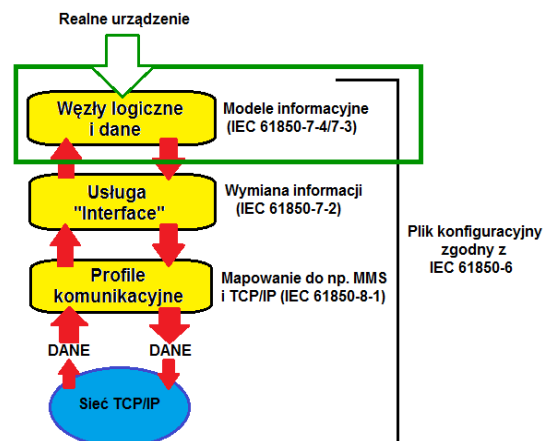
Realne urządzenie

Węzły logiczne i dane

Modele informacyjne (IEC 61850-7-4/7-3)

Usługa "Interface"

Wymiana informacji (IEC 61850-7-2)

Profile komunikacyjne

Mapowanie do np. MMS i TCP/IP (IEC 61850-8-1)

Plik konfiguracyjny zgodny z IEC 61850-6

DANE

DANE

Sieć TCP/IP